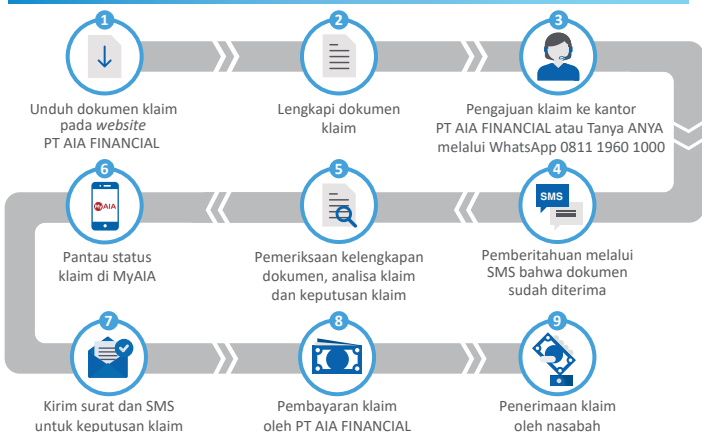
1
Unduh dokumen klaim pada *website* PT AIA FINANCIAL

2
Lengkapi dokumen klaim

3
Pengajuan klaim ke kantor PT AIA FINANCIAL atau Tanya ANYA melalui WhatsApp 0811 1960 1000

6
MyAIA
Pantau status klaim di MyAIA

5
Pemeriksaan kelengkapan dokumen, analisa klaim dan keputusan klaim

4
SMS
Pemberitahuan melalui SMS bahwa dokumen sudah diterima

7
Kirim surat dan SMS untuk keputusan klaim

8
Pembayaran klaim oleh PT AIA FINANCIAL

9
Penerimaan klaim oleh nasabah